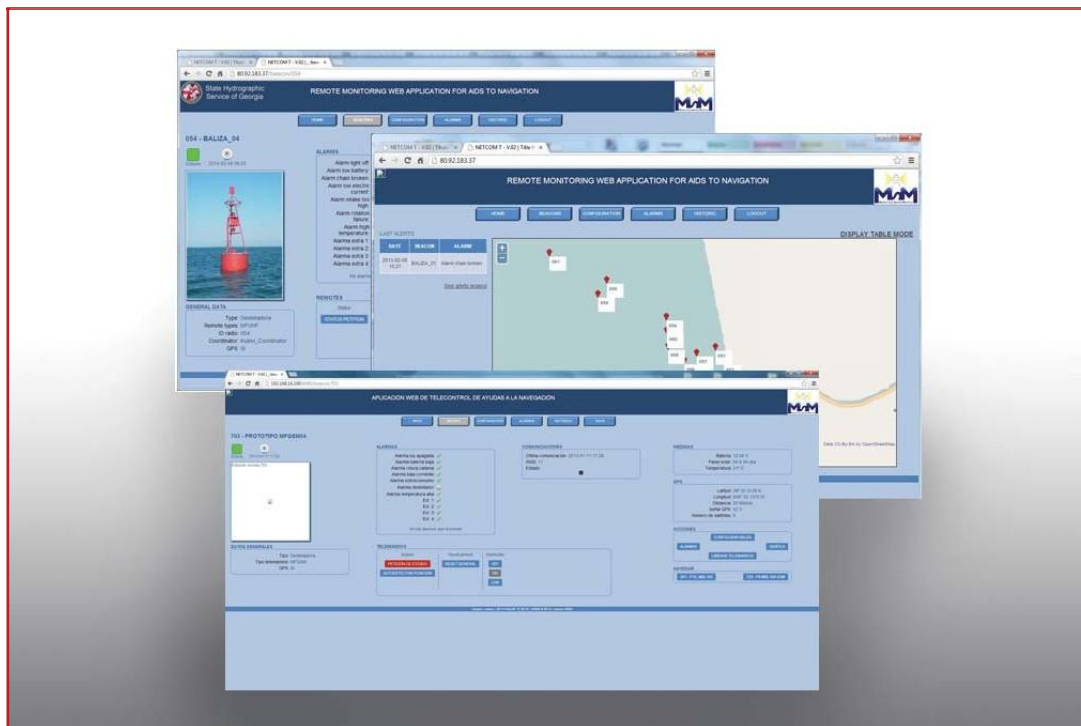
NETCOM T - V.02 | Tit... NETCOM T - V.02 | ...

80.92.183.37/beacon/054

State Hydrographic Service of Georgia

REMOTE MONITORING WEB APPLICATION FOR AIDS TO NAVIGATION

HOME BEACONS CONFIGURATION ALARMS HISTORIC LOGOUT

054 - BALIZA_04

ALARMS

Alarm light off
Alarm low battery
Alarm chain broken
Alarm low electric current
Alarm intake too high
Alarm rotation failure
Alarm high temperature
Alarma extra 1
Alarma extra 2
Alarma extra 3
Alarma extra 4

GENERAL DATA

Type: Destelladora
Remote types: GPS/HF
ID radio: 054
Coordinator: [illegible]
GPS: Si

REMOTES

Status

STATUS POSITION

NETCOM T - V.02 | Title... NETCOM T - V.02 | Title...

80.92.183.37

REMOTE MONITORING WEB APPLICATION FOR AIDS TO NAVIGATION

HOME BEACONS CONFIGURATION ALARMS HISTORIC LOGOUT

DISPLAY TABLE MODE

LAST ALERTS

| DATE | BEACON | ALARM |
|---|---|---|
| 2013-02-05 10:21 | BALIZA_01 | Alarm chain broken |

See alerts log

Data CC-By-SA by OpenStreetMap

NETCOM T - V.02 | Ilum...

192.168.10.100/beacon/703

APLICACION WEB DE TELECONTROL DE AYUDAS A LA NAVEGACIÓN

703 - PROTOTIPO MPGEN04

ALARMAS

COMUNICACIONES

MEDIDAS

Batería
Panel solar
Temperatura

GPS

Latitud
Longitud
Distancia
Señal GPS
Número de satélites

DATOS GENERALES

Tipo: Destelladora
GPS: Si

TELEMANDO

PETICIÓN DE ESTADO
RESET GENERAL

ACCIONES

CONFIGURAR MEDIDAS

ALARMAS

GRÁFICA

LIMPIAR TELEMANDOS

NAVEGAR